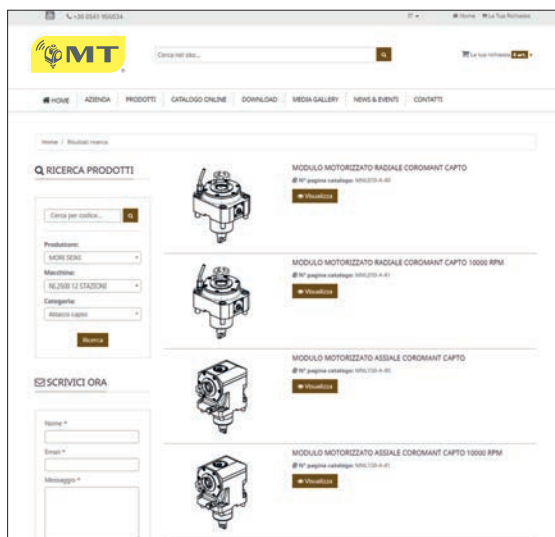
+39 0541 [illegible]

IT ▾ Home La tua richiesta

MT

Cerca nel sito...

La tua richiesta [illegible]

HOME AZIENDA PRODOTTI CATALOGO ONLINE DOWNLOAD MEDIA GALLERY NEWS & EVENTS CONTATTI

Home / Risultati ricerca

RICERCA PRODOTTI

Cerca per codice...

Produttore:
MORI SEIKI

Macchina:
NL2500 12 STAZIONI

Categoria:
Attacco capto

Ricerca

SCRIVICI ORA

Nome *

Email *

Messaggio *

MODULO MOTORIZZATO RADIALE COROMANT CAPTO
N° pagina catalogo: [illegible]
Visualizza

MODULO MOTORIZZATO RADIALE COROMANT CAPTO 10000 RPM
N° pagina catalogo: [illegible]
Visualizza

MODULO MOTORIZZATO ASSIALE COROMANT CAPTO
N° pagina catalogo: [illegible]
Visualizza

MODULO MOTORIZZATO ASSIALE COROMANT CAPTO 10000 RPM
N° pagina catalogo: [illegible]
Visualizza